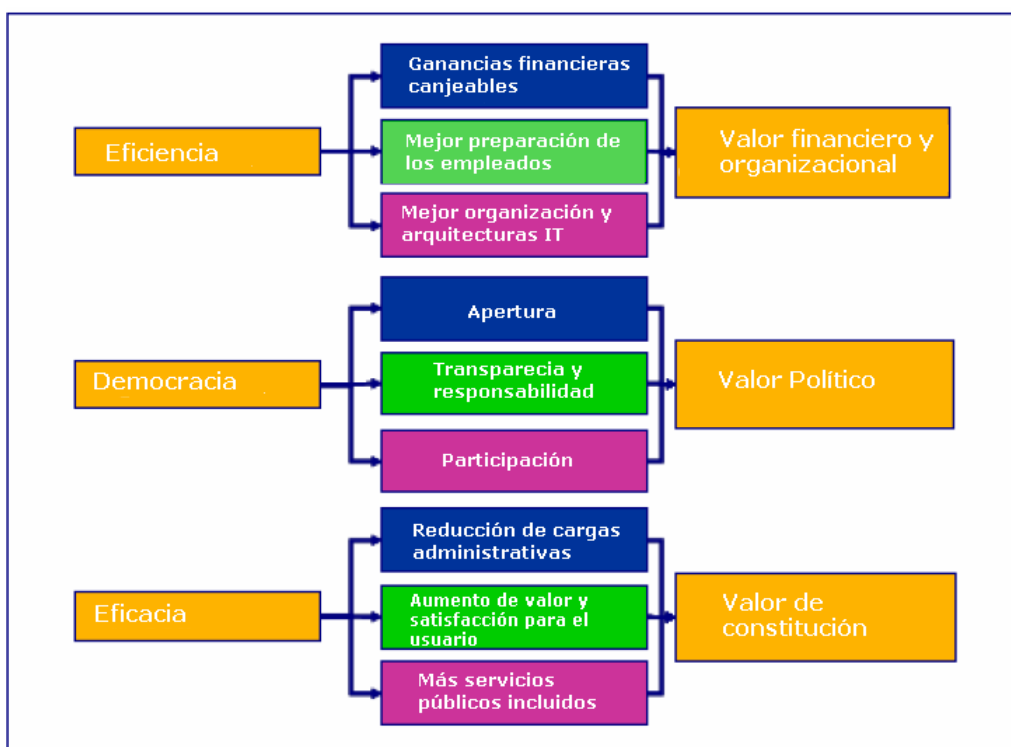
Eficiencia

Ganancias financieras canjeables

Mejor preparación de los empleados

Mejor organización y arquitecturas IT

Valor financiero y organizacional

Democracia

Apertura

Transparecia y responsabilidad

Participación

Valor Político

Eficacia

Reducción de cargas administrativas

Aumento de valor y satisfacción para el usuario

Más servicios públicos incluidos

Valor de constitución